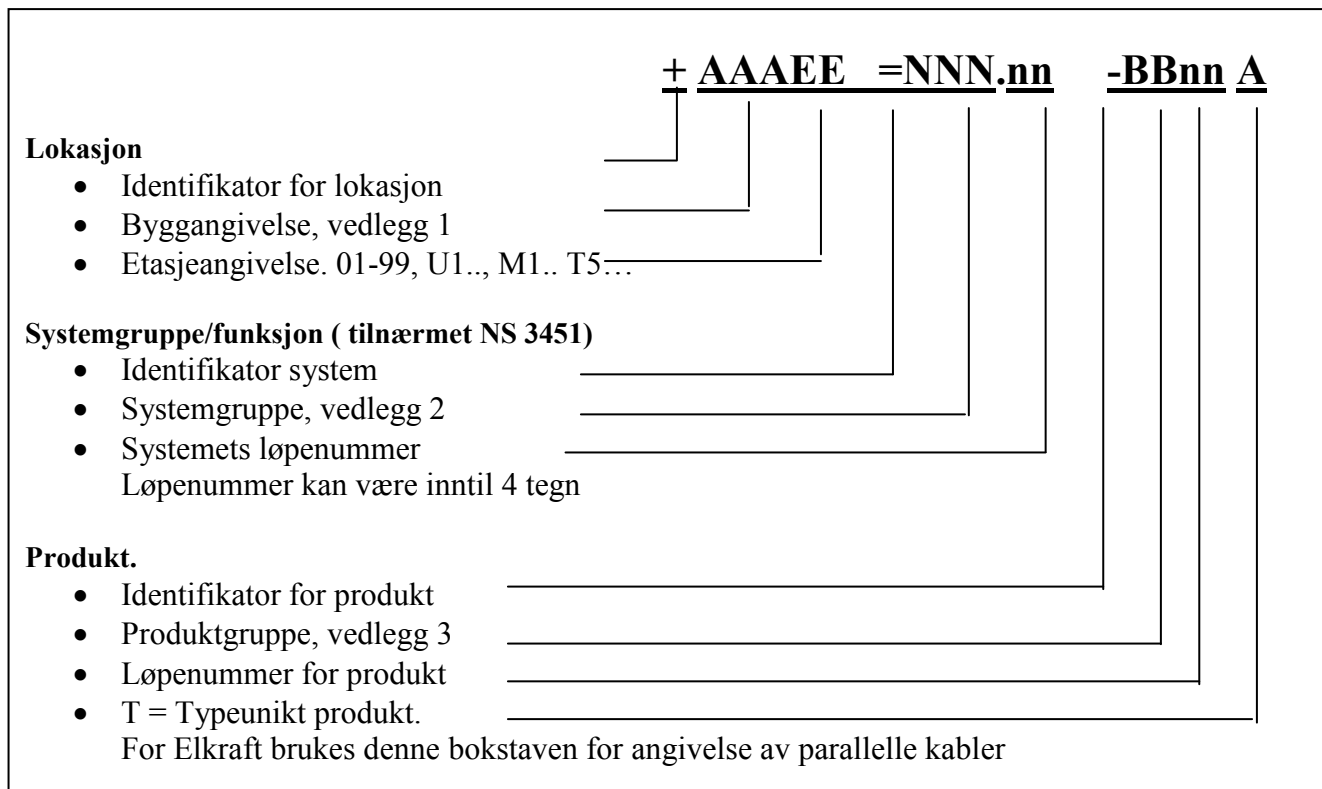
+ AAAEE =NNN.nn -BBnn A

**Lokasjon**
- Identifikator for lokasjon
- Byggangivelse, vedlegg 1
- Etasjeangivelse. 01-99, U1.., M1.. T5…

**Systemgruppe/funksjon ( tilnærmet NS 3451)**
- Identifikator system
- Systemgruppe, vedlegg 2
- Systemets løpenummer
Løpenummer kan være inntil 4 tegn

**Produkt.**
- Identifikator for produkt
- Produktgruppe, vedlegg 3
- Løpenummer for produkt
- T = Typeunikt produkt.
For Elkraft brukes denne bokstaven for angivelse av parallelle kabler